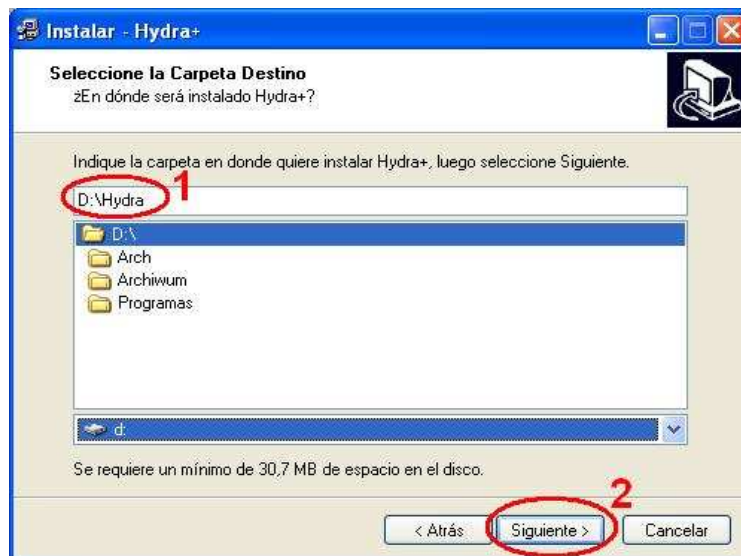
Instalar - Hydra+

Seleccione la Carpeta Destino
¿En dónde será instalado Hydra+?

Indique la carpeta en donde quiere instalar Hydra+, luego seleccione Siguiente.

D:\Hydra

1

D:\
Arch
Archiwum
Programas

d:

Se requiere un mínimo de 30,7 MB de espacio en el disco.

2

< Atrás
Siguiente >
Cancelar